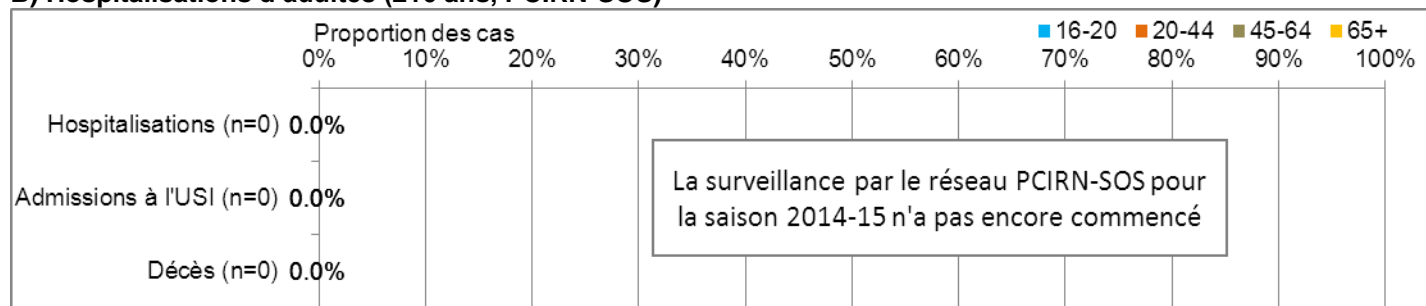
B) Hospitalisations d'adultes (≥16 ans; PCIRN-SOS)

Proportion des cas

16-20 20-44 45-64 65+

0% 10% 20% 30% 40% 50% 60% 70% 80% 90% 100%

Hospitalisations (n=0) 0.0%

Admissions à l'USI (n=0) 0.0%

Décès (n=0) 0.0%

La surveillance par le réseau PCIRN-SOS pour la saison 2014-15 n'a pas encore commencé